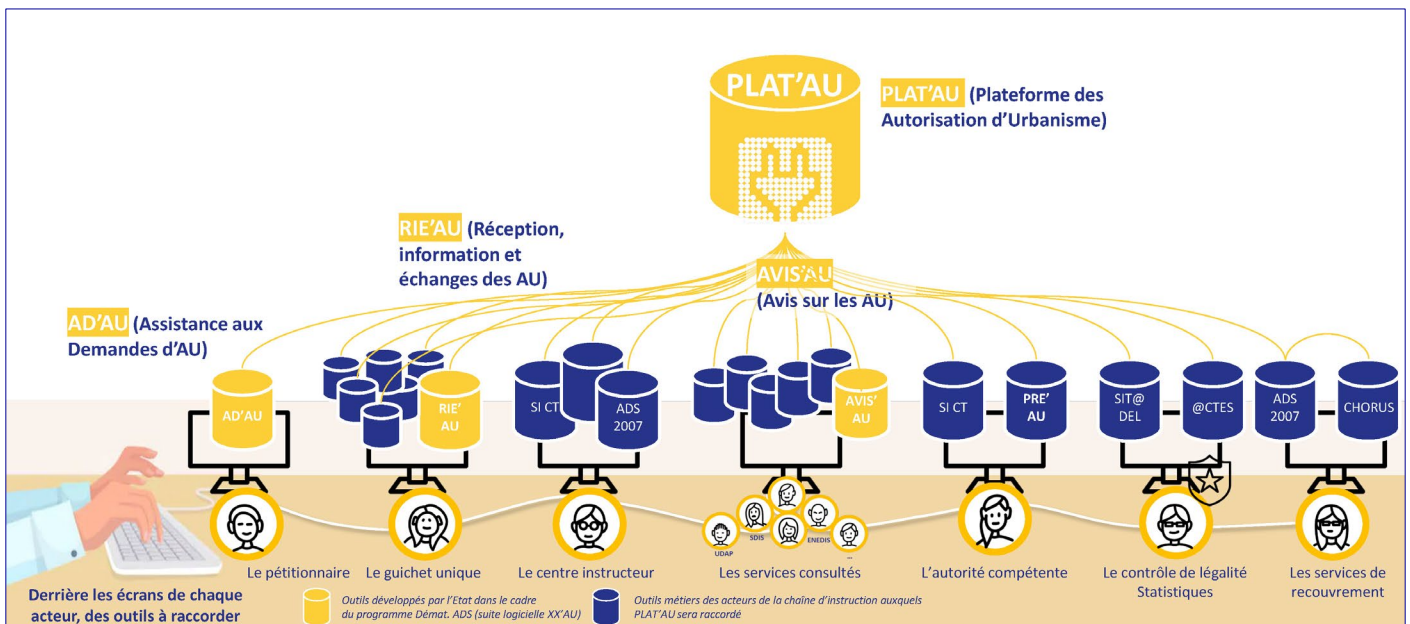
PLAT'AU

PLAT'AU (Plateforme des Autorisation d'Urbanisme)

RIE'AU (Réception, information et échanges des AU)

AVIS'AU (Avis sur les AU)

AD'AU (Assistance aux Demandes d'AU)

AD'AU

RIE' AU

SI CT

ADS 2007

AVIS' AU

SI CT

PRE' AU

SIT@ DEL

@CTES

ADS 2007

CHORUS

UDAP

SDIS

ENEDIS

...

Le pétitionnaire

Le guichet unique

Le centre instructeur

Les services consultés

L'autorité compétente

Le contrôle de légalité Statistiques

Les services de recouvrement

Derrière les écrans de chaque acteur, des outils à raccorder

Outils développés par l'Etat dans le cadre du programme Démat. ADS (suite logicielle XX'AU)

Outils métiers des acteurs de la chaîne d'instruction auxquels PLAT'AU sera raccordé